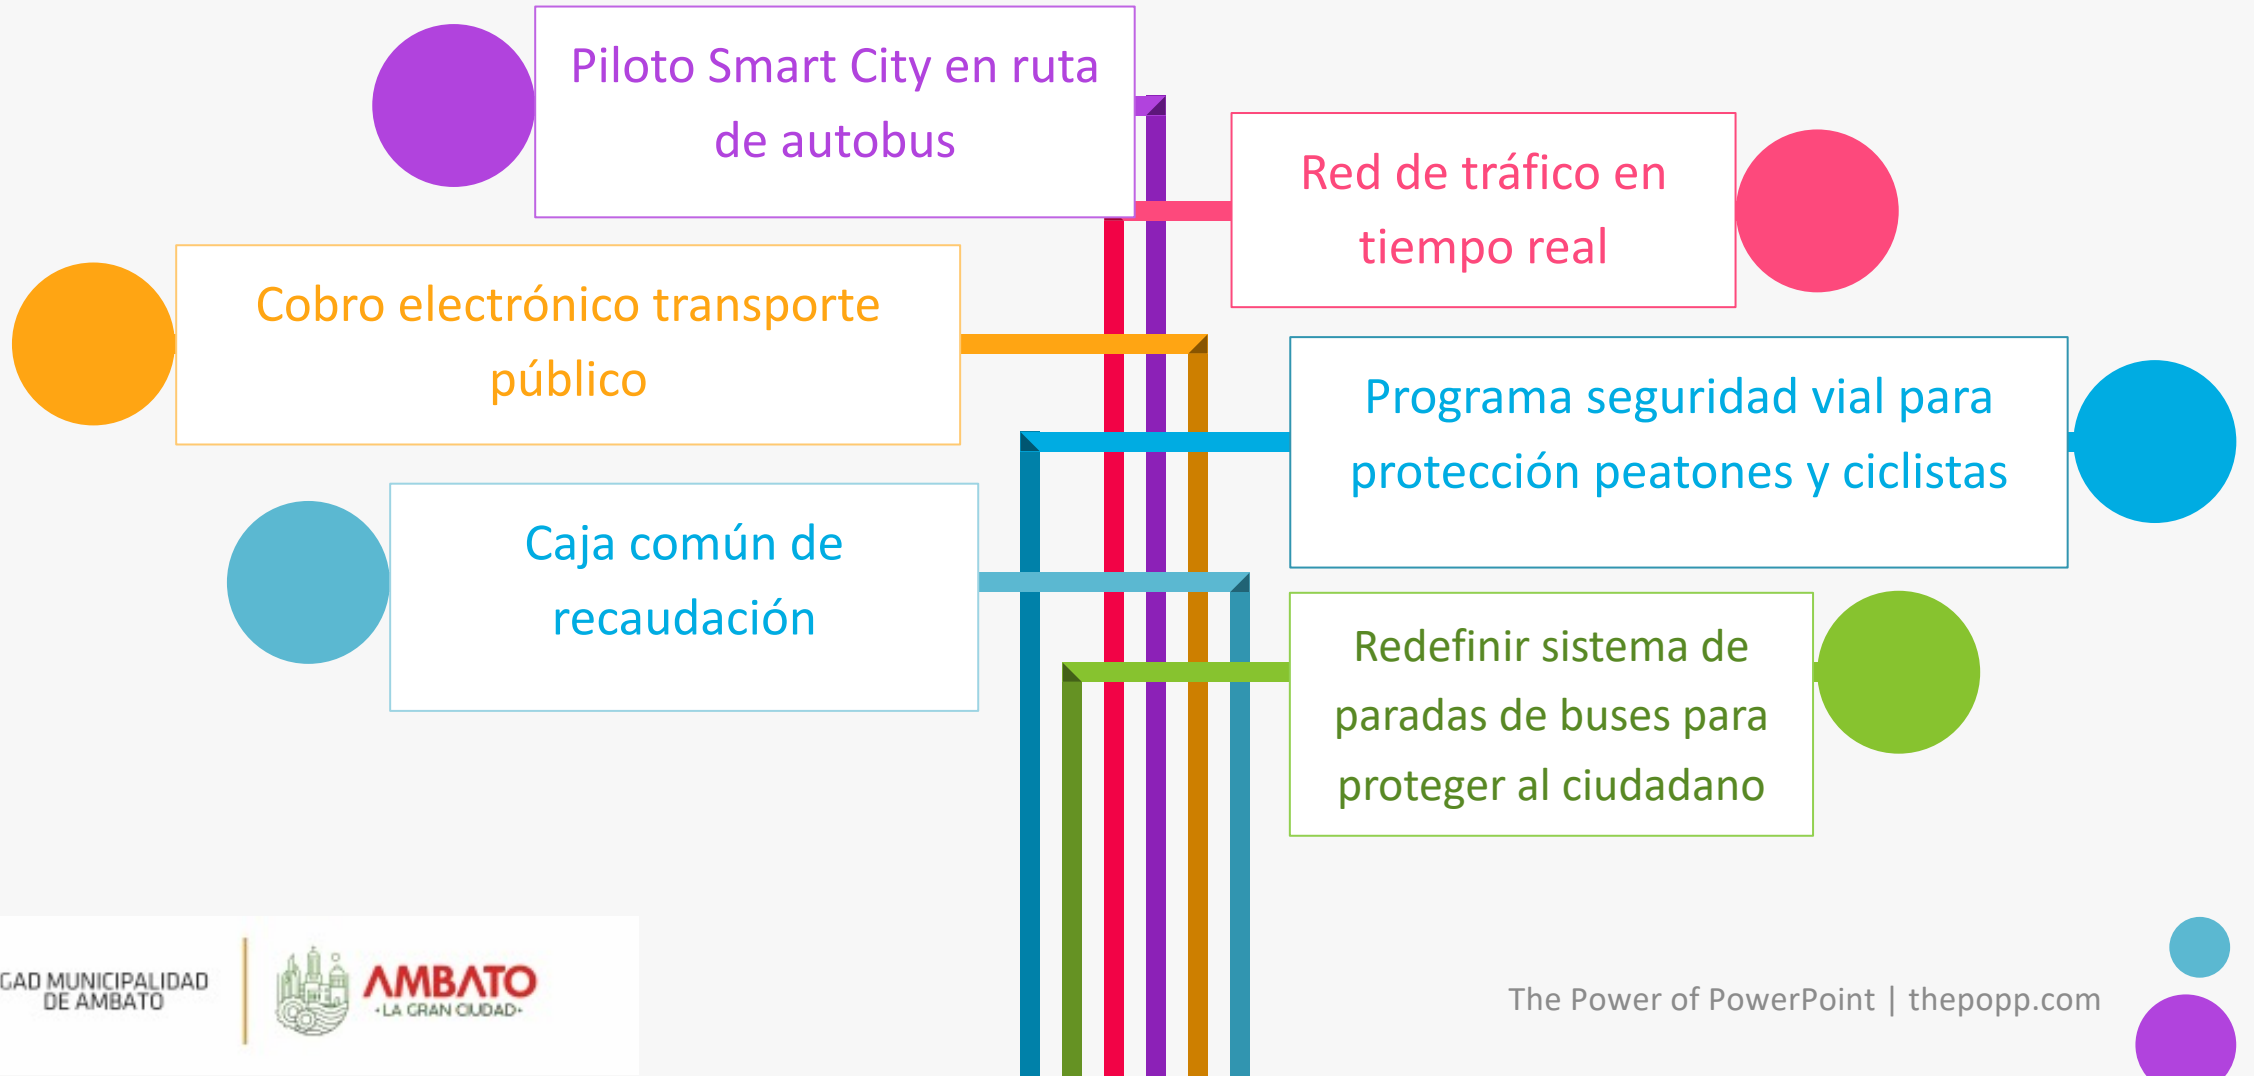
Piloto Smart City en ruta de autobus

Red de tráfico en tiempo real

Cobro electrónico transporte público

Programa seguridad vial para protección peatones y ciclistas

Caja común de recaudación

Redefinir sistema de paradas de buses para proteger al ciudadano

GAD MUNICIPALIDAD DE AMBATO

AMBATO
·LA GRAN CIUDAD·

The Power of PowerPoint | thepopp.com